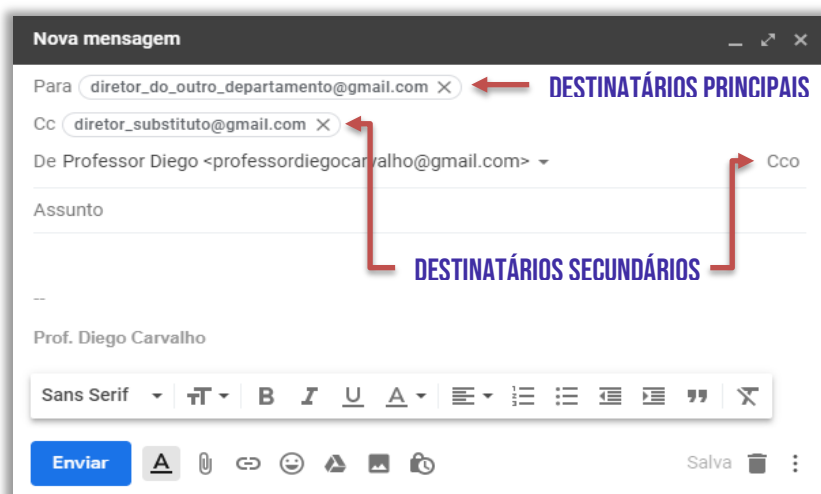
Nova mensagem

Para diretor_do_outro_departamento@gmail.com ✕

DESTINATÁRIOS PRINCIPAIS

Cc diretor_substituto@gmail.com ✕

De Professor Diego <professordiegocarvalho@gmail.com>

Cco

Assunto

DESTINATÁRIOS SECUNDÁRIOS

--

Prof. Diego Carvalho

Sans Serif

Enviar

Salva